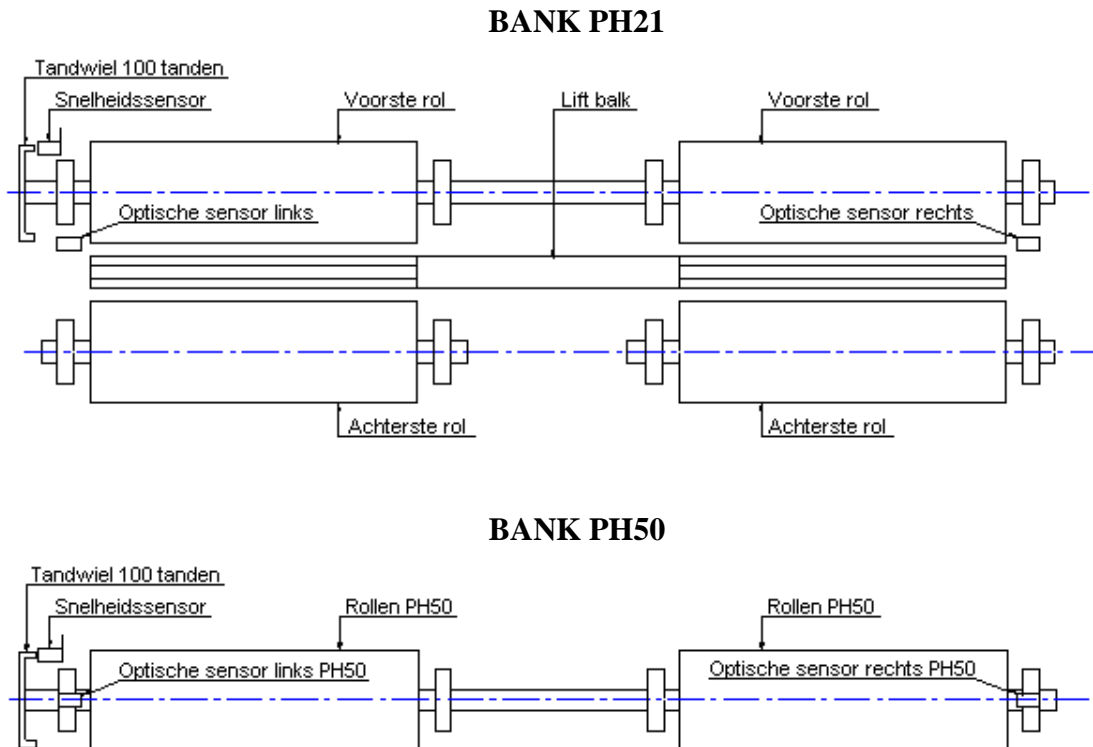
BANK PH21

Tandwiel 100 tanden
Snelheidssensor
Voorste rol
Lift balk
Voorste rol
Optische sensor links
Optische sensor rechts
Achterste rol
Achterste rol

BANK PH50

Tandwiel 100 tanden
Snelheidssensor
Rollen PH50
Rollen PH50
Optische sensor links PH50
Optische sensor rechts PH50